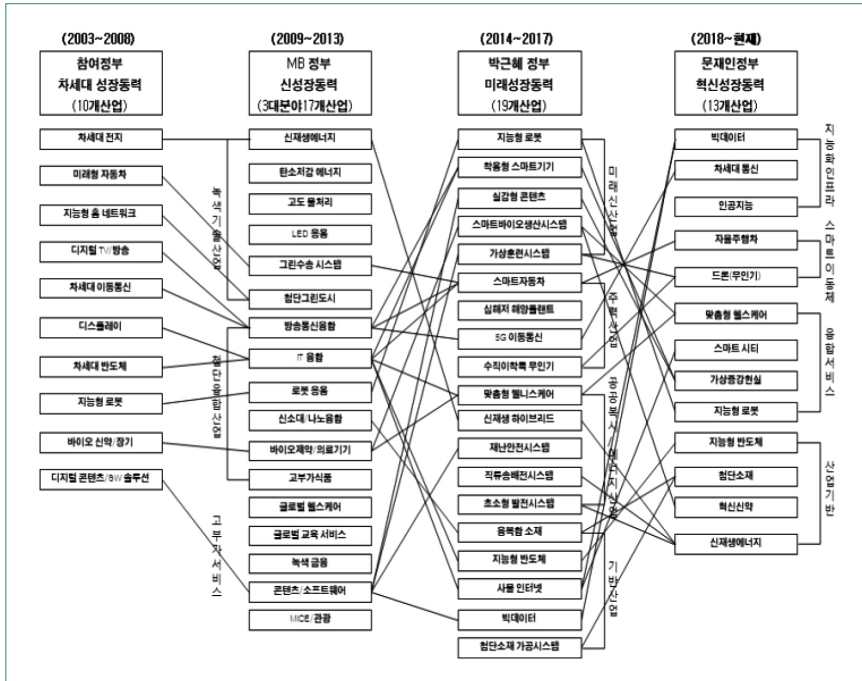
(2003~2008)
참여정부
차세대 성장동력
(10개산업)

차세대 전지
미래형 자동차
지능형 홈 네트워크
디지털 TV/방송
차세대 이동통신
디스플레이
차세대 반도체
지능형 로봇
바이오 신약/장기
디지털 콘텐츠/SW 솔루션

(2009~2013)
MB 정부
신성장동력
(3대분야17개산업)

녹색기술산업
신재생에너지
탄소저감 에너지
고도 물처리
LED 응용
그린수송 시스템
첨단그린도시

첨단융합산업
방송통신융합
IT 융합
로봇 응용
신소재/나노융합
바이오제약/의료기기
고부가식품

고부가서비스
글로벌 헬스케어
글로벌 교육 서비스
녹색 금융
콘텐츠/소프트웨어
MICE/관광

(2014~2017)
박근혜 정부
미래성장동력
(19개산업)

미래신산업
지능형 로봇
착용형 스마트기기
실감형 콘텐츠
스마트바이오생산시스템
가상훈련시스템

주력산업
스마트자동차
심해저 해양플랜트
5G 이동통신
수직이착륙 무인기

공공복지·에너지산업
맞춤형 웰니스케어
신재생 하이브리드
재난안전시스템
직류송배전시스템
초소형 발전시스템

기반산업
융복합 소재
지능형 반도체
사물 인터넷
빅데이터
첨단소재 가공시스템

(2018~현재)
문재인정부
혁신성장동력
(13개산업)

지능화인프라
빅데이터
차세대 통신
인공지능

스마트이동체
자율주행차
드론(무인기)

융합서비스
맞춤형 헬스케어
스마트 시티
가상증강현실
지능형 로봇

산업기반
지능형 반도체
첨단소재
혁신신약
신재생에너지